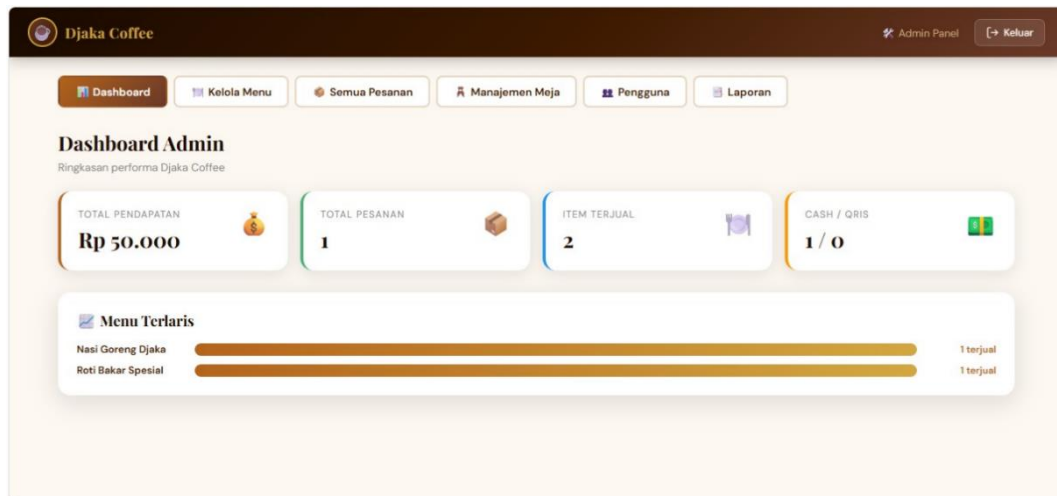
Djaka Coffee

Admin Panel

Keluar

Dashboard

Kelola Menu

Semua Pesanan

Manajemen Meja

Pengguna

Laporan

Dashboard Admin

Ringkasan performa Djaka Coffee

TOTAL PENDAPATAN

Rp 50.000

TOTAL PESANAN

1

ITEM TERJUAL

2

CASH / QRIS

1 / 0

Menu Terlaris

Nasi Goreng Djaka

1 terjual

Roti Bakar Spesial

1 terjual